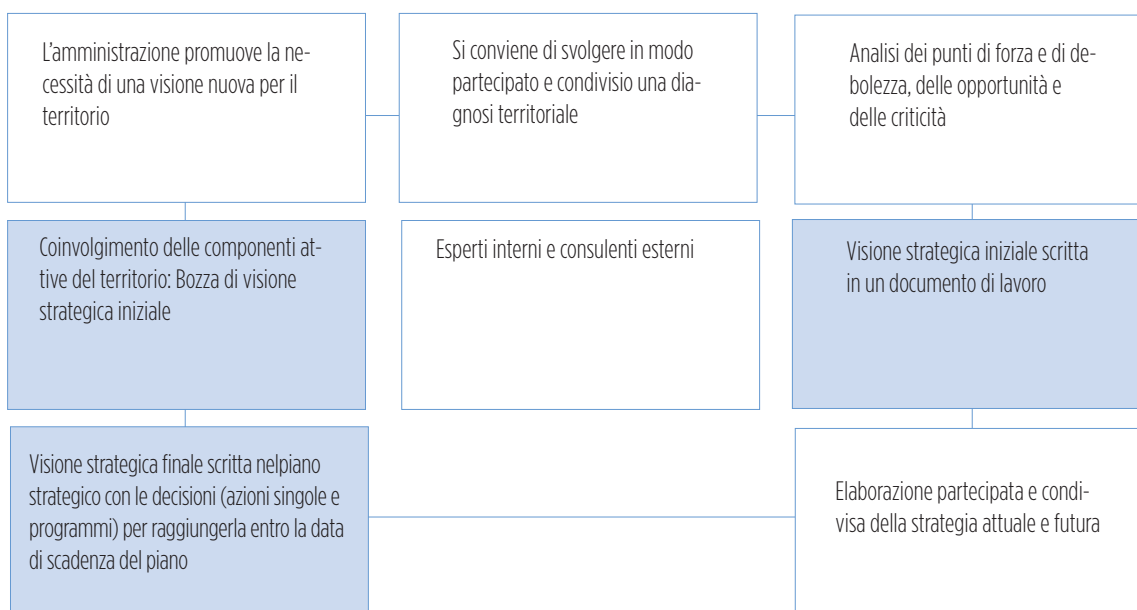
L'amministrazione promuove la necessità di una visione nuova per il territorio

Si conviene di svolgere in modo partecipato e condiviso una diagnosi territoriale

Analisi dei punti di forza e di debolezza, delle opportunità e delle criticità

Coinvolgimento delle componenti attive del territorio: Bozza di visione strategica iniziale

Esperti interni e consulenti esterni

Visione strategica iniziale scritta in un documento di lavoro

Visione strategica finale scritta nelpiano strategico con le decisioni (azioni singole e programmi) per raggiungerla entro la data di scadenza del piano

Elaborazione partecipata e condivisa della strategia attuale e futura